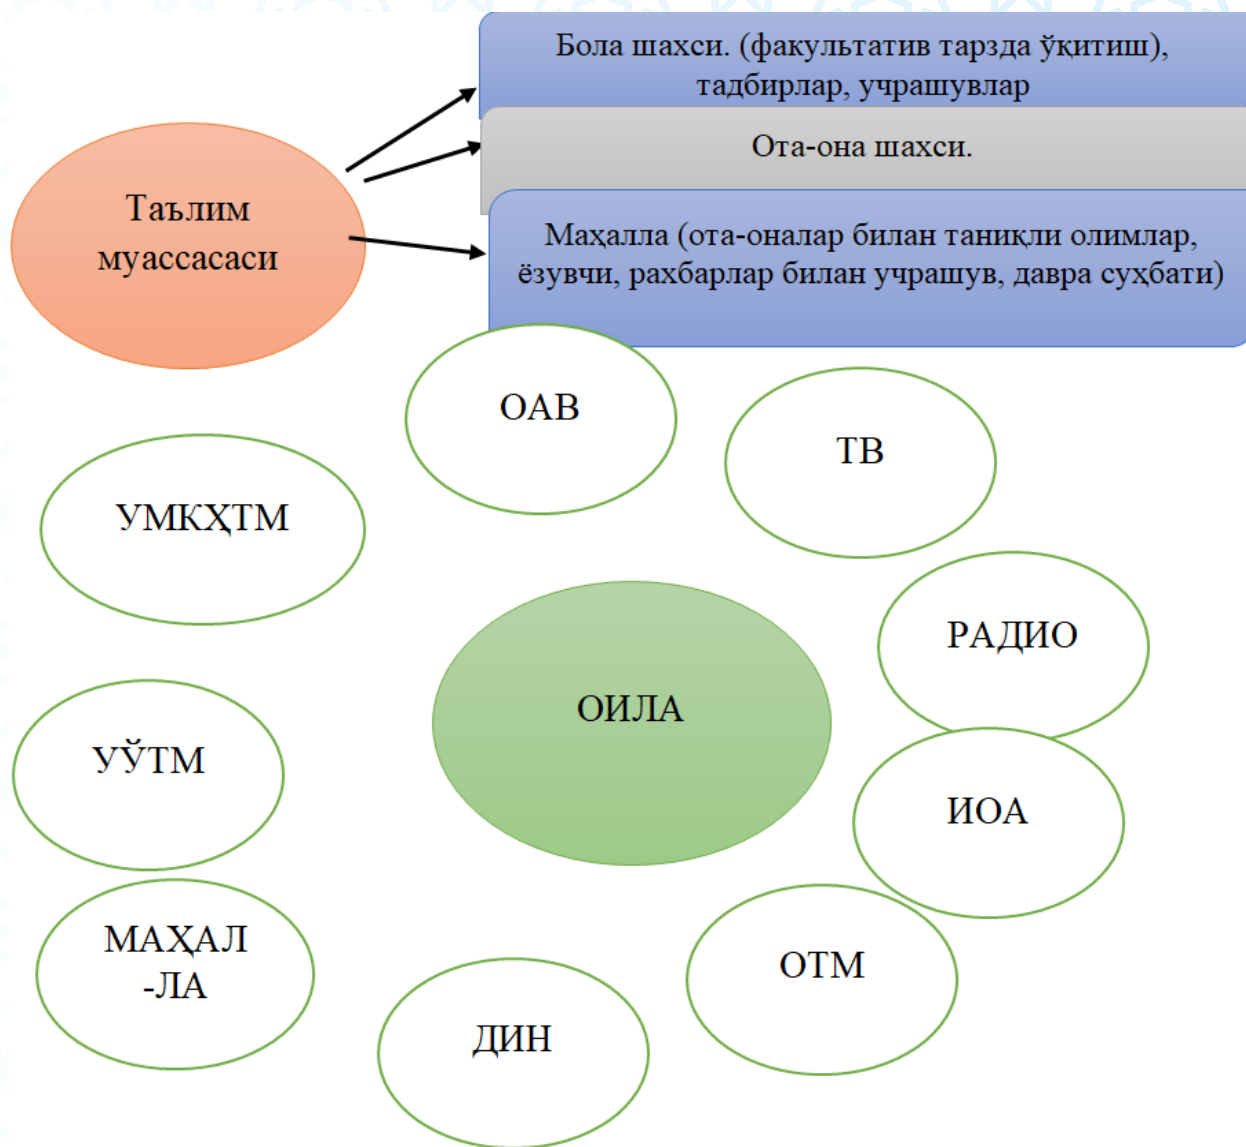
Таълим муассасаси

Бола шахси. (факультатив тарзда ўқитиш), тадбирлар, учрашувлар

Ота-она шахси.

Маҳалла (ота-оналар билан таниқли олимлар, ёзувчи, рахбарлар билан учрашув, давра суҳбати)

ОАВ

ТВ

УМКҲТМ

РАДИО

ОИЛА

УЎТМ

ИОА

МАҲАЛ -ЛА

ОТМ

ДИН